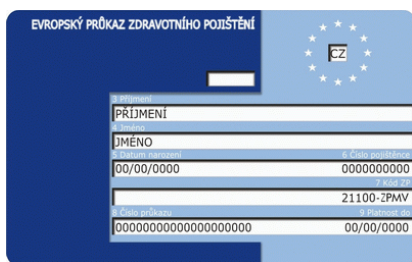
EVROPSKÝ PRŮKAZ ZDRAVOTNÍHO POJIŠTĚNÍ

CZ

3 Příjmení
PŘÍJMENÍ
4 Jméno
JMÉNO
5 Datum narození
00/00/0000
6 Číslo pojištěnce
0000000000
7 Kód ZP
21100-ZPMV
8 Číslo průkazu
00000000000000000000
9 Platnost do
00/00/0000